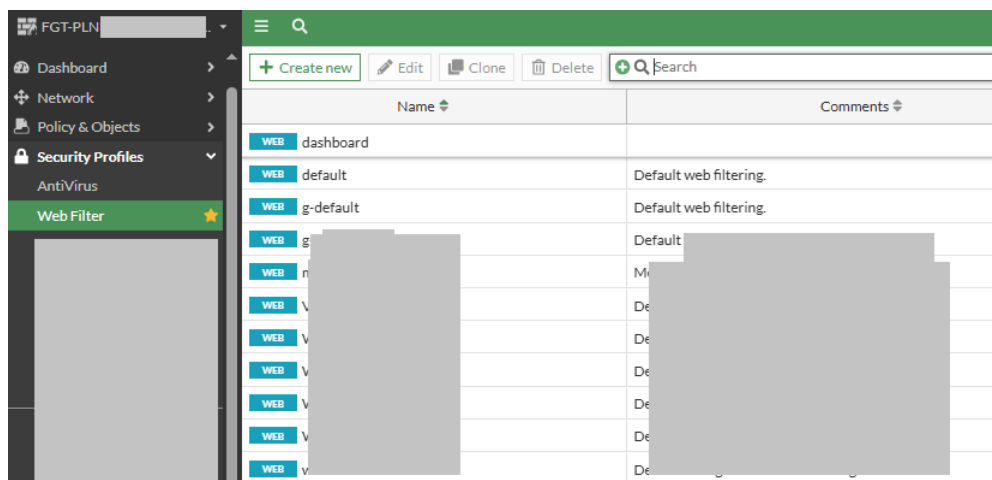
FGT-PLN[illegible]

Dashboard
Network
Policy & Objects
Security Profiles
AntiVirus
Web Filter

+ Create new   Edit   Clone   Delete   Search

| Name | Comments |
|---|---|
| WEB dashboard | |
| WEB default | Default web filtering. |
| WEB g-default | Default web filtering. |
| WEB g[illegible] | Default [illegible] |
| WEB m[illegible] | M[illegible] |
| WEB V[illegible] | De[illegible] |
| WEB V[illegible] | De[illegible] |
| WEB V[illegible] | De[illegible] |
| WEB V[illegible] | De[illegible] |
| WEB V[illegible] | De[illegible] |
| WEB v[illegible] | De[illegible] |